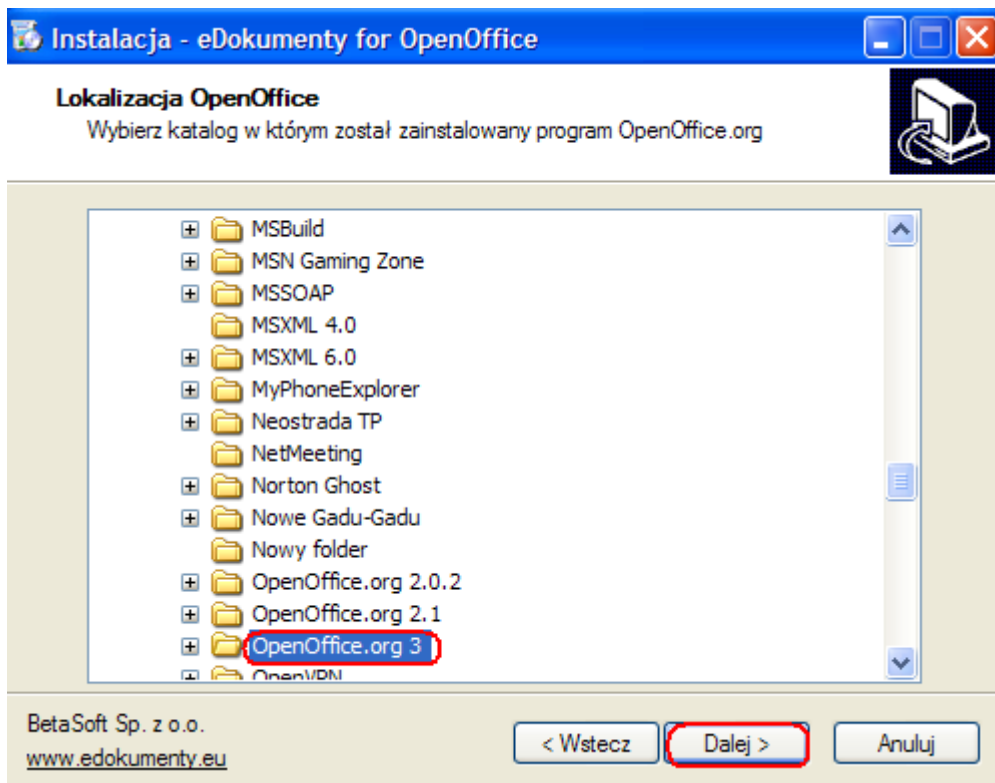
Instalacja - eDokumenty for OpenOffice

Lokalizacja OpenOffice
Wybierz katalog w którym został zainstalowany program OpenOffice.org

MSBuild
MSN Gaming Zone
MSSOAP
MSXML 4.0
MSXML 6.0
MyPhoneExplorer
Neostrada TP
NetMeeting
Norton Ghost
Nowe Gadu-Gadu
Nowy folder
OpenOffice.org 2.0.2
OpenOffice.org 2.1
OpenOffice.org 3
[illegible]

BetaSoft Sp. z o.o.
www.edokumenty.eu

< Wstecz
Dalej >
Anuluj